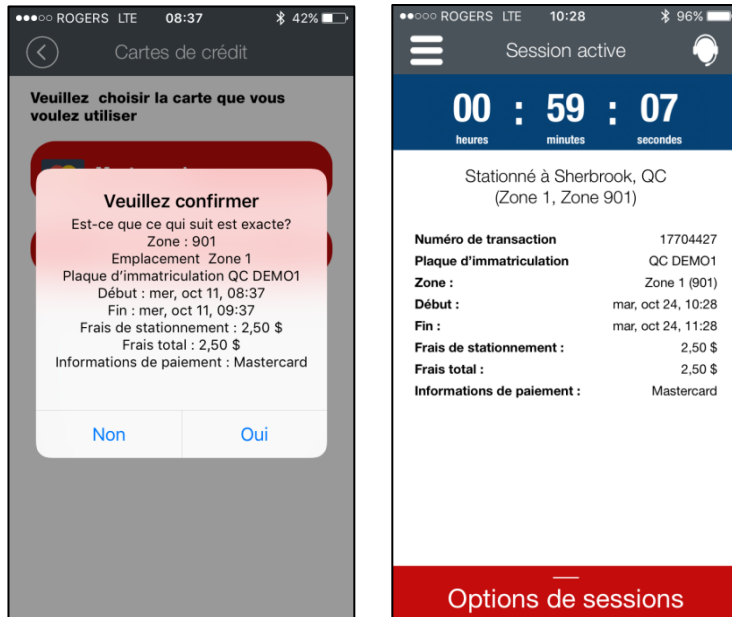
●●●○○ ROGERS LTE 08:37 42%

Cartes de crédit

Veuillez choisir la carte que vous voulez utiliser

Veuillez confirmer

Est-ce que ce qui suit est exacte?
Zone : 901
Emplacement Zone 1
Plaque d'immatriculation QC DEMO1
Début : mer, oct 11, 08:37
Fin : mer, oct 11, 09:37
Frais de stationnement : 2,50 $
Frais total : 2,50 $
Informations de paiement : Mastercard

Non Oui

●●○○○ ROGERS LTE 10:28 96%

Session active

00 : 59 : 07
heures minutes secondes

Stationné à Sherbrook, QC
(Zone 1, Zone 901)

| | |
|---|---|
| Numéro de transaction | 17704427 |
| Plaque d'immatriculation | QC DEMO1 |
| Zone : | Zone 1 (901) |
| Début : | mar, oct 24, 10:28 |
| Fin : | mar, oct 24, 11:28 |
| Frais de stationnement : | 2,50 $ |
| Frais total : | 2,50 $ |
| Informations de paiement : | Mastercard |

Options de sessions